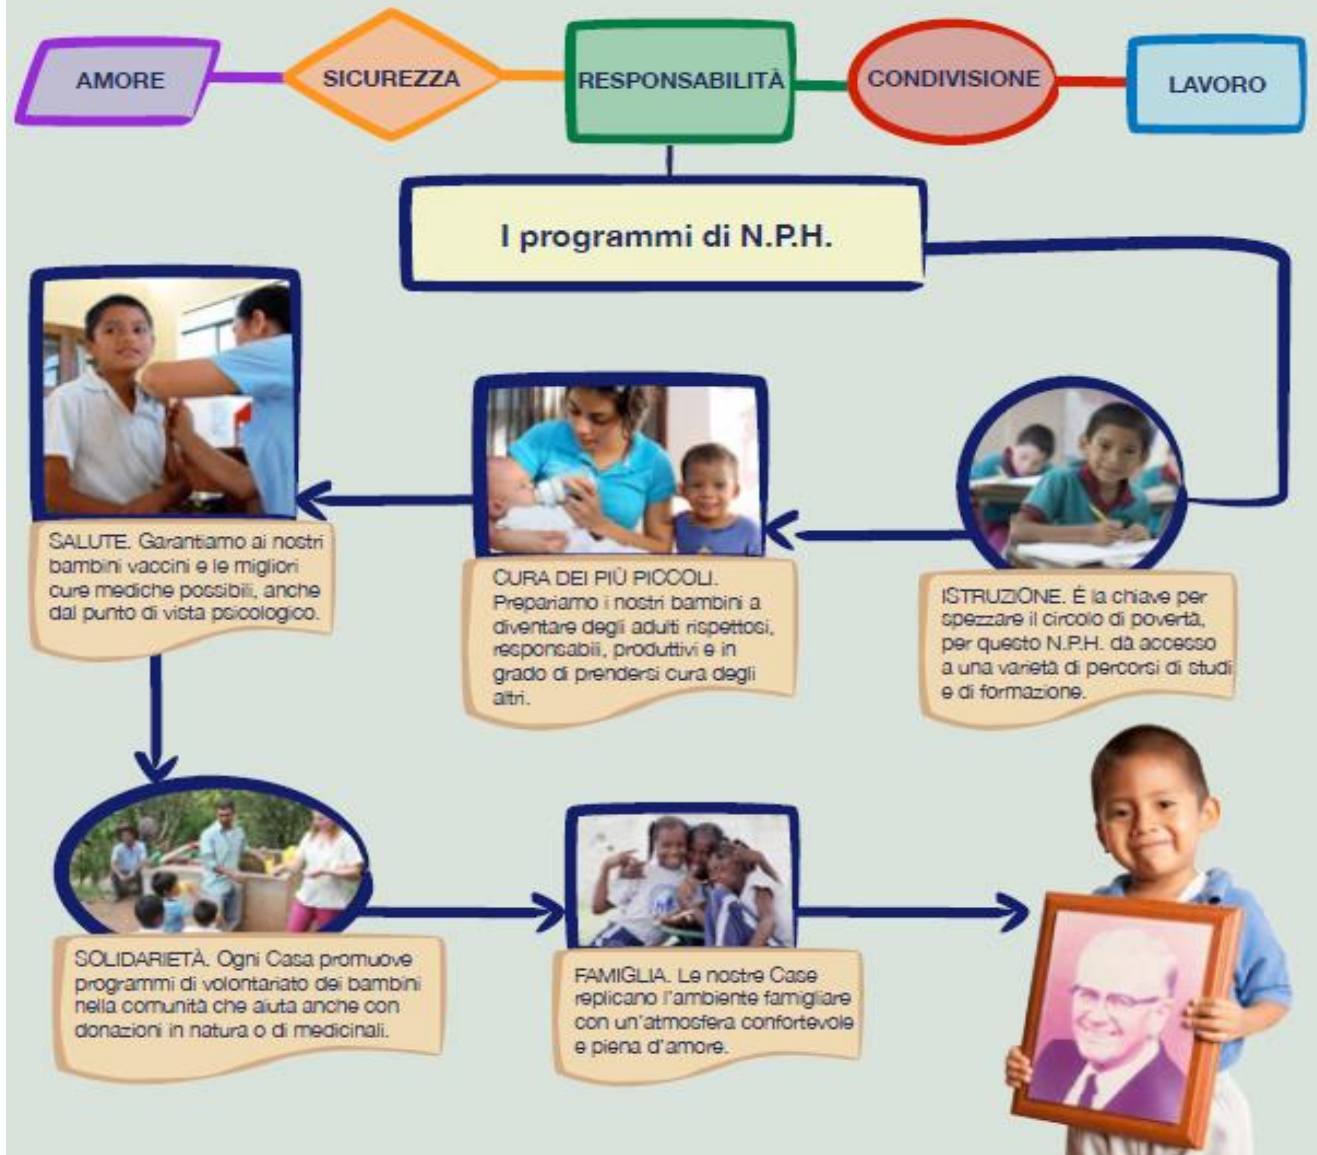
AMORE

SICUREZZA

RESPONSABILITÀ

CONDIVISIONE

LAVORO

I programmi di N.P.H.

SALUTE. Garantiamo ai nostri bambini vaccini e le migliori cure mediche possibili, anche dal punto di vista psicologico.

CURA DEI PIÙ PICCOLI. Prepariamo i nostri bambini a diventare degli adulti rispettosi, responsabili, produttivi e in grado di prendersi cura degli altri.

ISTRUZIONE. È la chiave per spezzare il circolo di povertà, per questo N.P.H. dà accesso a una varietà di percorsi di studi e di formazione.

SOLIDARIETÀ. Ogni Casa promuove programmi di volontariato dei bambini nella comunità che aiuta anche con donazioni in natura o di medicinali.

FAMIGLIA. Le nostre Case replicano l'ambiente famigliare con un'atmosfera confortevole e piena d'amore.